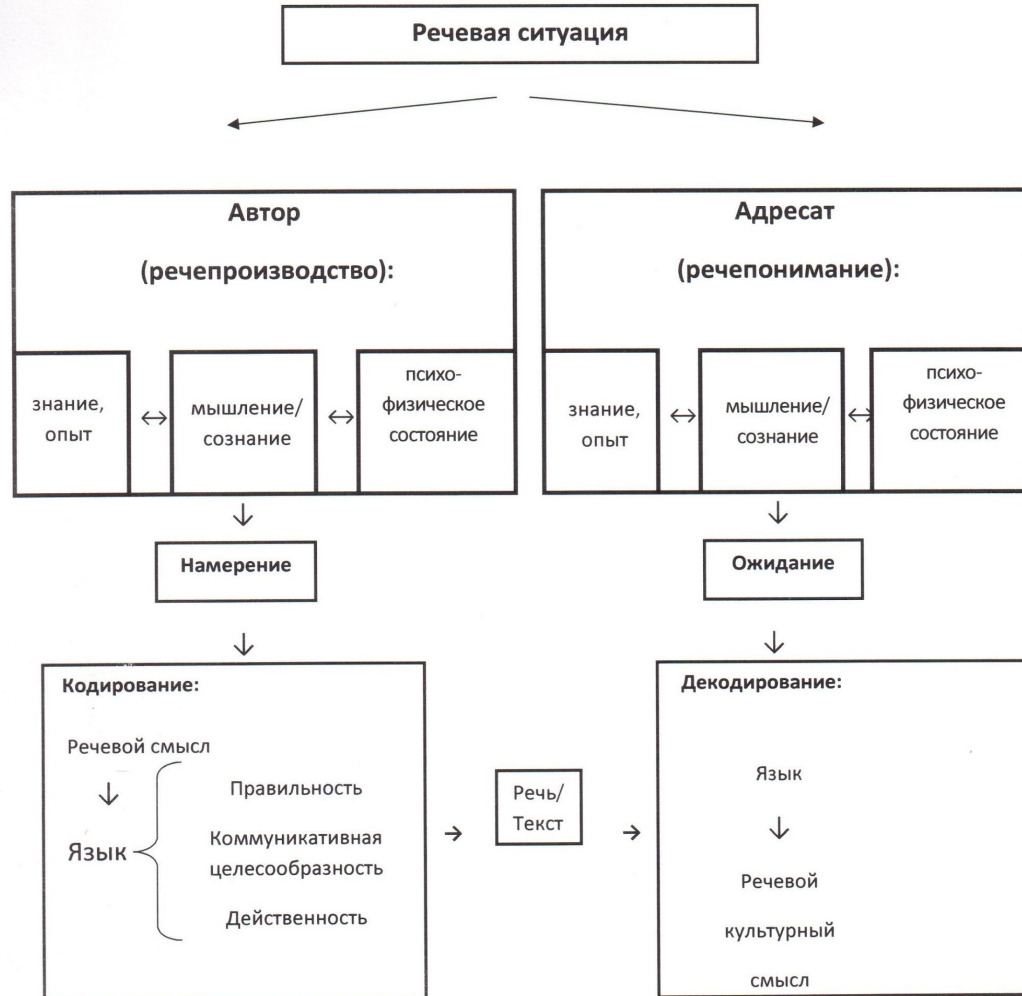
Речевая ситуация

Автор

(речепроизводство):

знание, опыт ↔ мышление/ сознание ↔ психофизическое состояние

↓

Намерение

↓

Кодирование:

Речевой смысл

↓

Язык

Правильность

Коммуникативная целесообразность

Действенность

→ Речь/ Текст →

Адресат

(речепонимание):

знание, опыт ↔ мышление/ сознание ↔ психофизическое состояние

↓

Ожидание

↓

Декодирование:

Язык

↓

Речевой

культурный

смысл